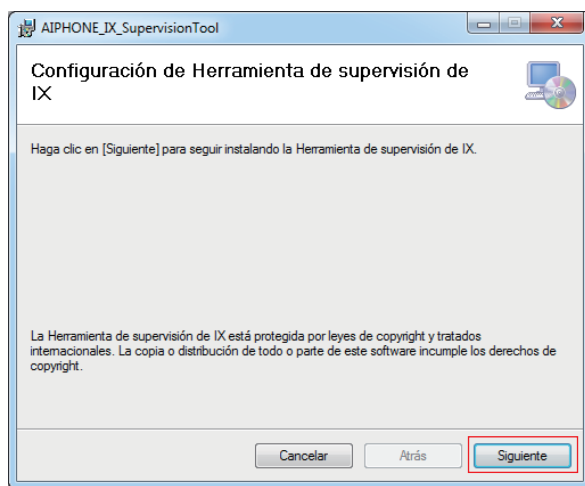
AIPHONE_IX_SupervisionTool

Configuración de Herramienta de supervisión de IX

Haga clic en [Siguiente] para seguir instalando la Herramienta de supervisión de IX.

La Herramienta de supervisión de IX está protegida por leyes de copyright y tratados internacionales. La copia o distribución de todo o parte de este software incumple los derechos de copyright.

Cancelar

Atrás

Siguiente